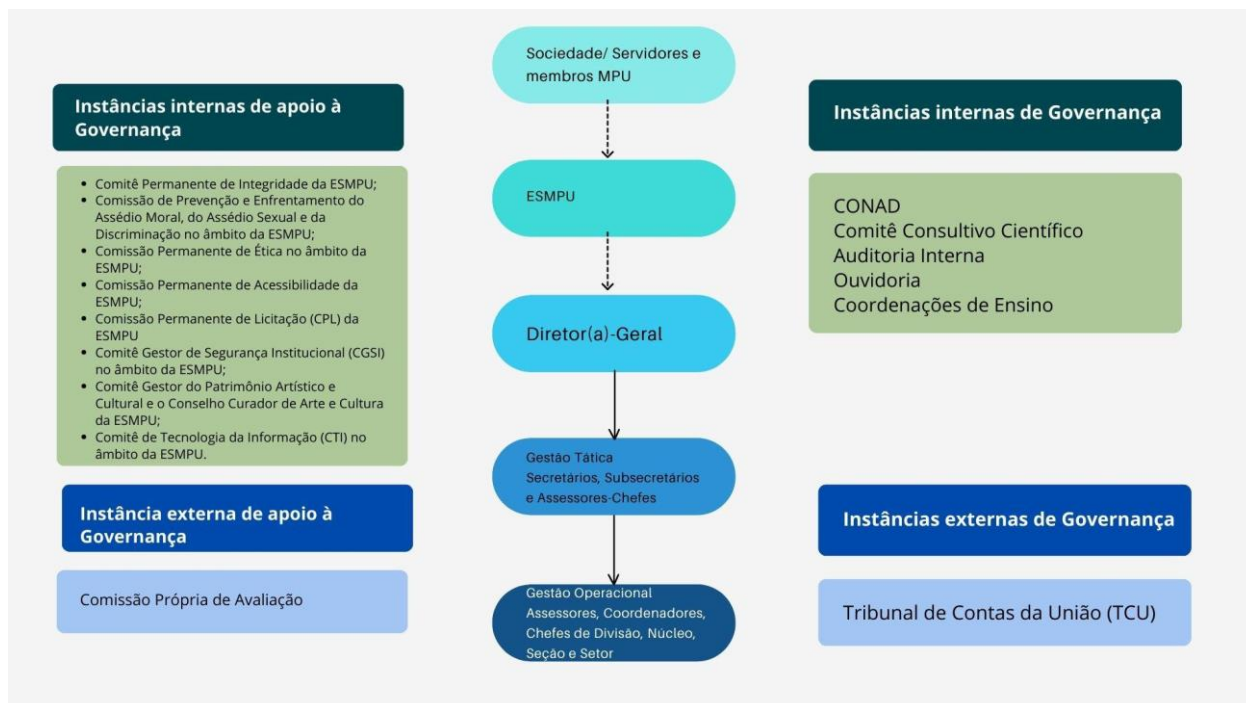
Instâncias internas de apoio à Governança

- Comitê Permanente de Integridade da ESMPU;
- Comissão de Prevenção e Enfrentamento do Assédio Moral, do Assédio Sexual e da Discriminação no âmbito da ESMPU;
- Comissão Permanente de Ética no âmbito da ESMPU;
- Comissão Permanente de Acessibilidade da ESMPU;
- Comissão Permanente de Licitação (CPL) da ESMPU
- Comitê Gestor de Segurança Institucional (CGSI) no âmbito da ESMPU;
- Comitê Gestor do Patrimônio Artístico e Cultural e o Conselho Curador de Arte e Cultura da ESMPU;
- Comitê de Tecnologia da Informação (CTI) no âmbito da ESMPU.

Instância externa de apoio à Governança

Comissão Própria de Avaliação

Sociedade/ Servidores e membros MPU

ESMPU

Diretor(a)-Geral

Gestão Tática
Secretários, Subsecretários e Assessores-Chefes

Gestão Operacional
Assessores, Coordenadores, Chefes de Divisão, Núcleo, Seção e Setor

Instâncias internas de Governança

CONAD
Comitê Consultivo Científico
Auditoria Interna
Ouvidoria
Coordenações de Ensino

Instâncias externas de Governança

Tribunal de Contas da União (TCU)